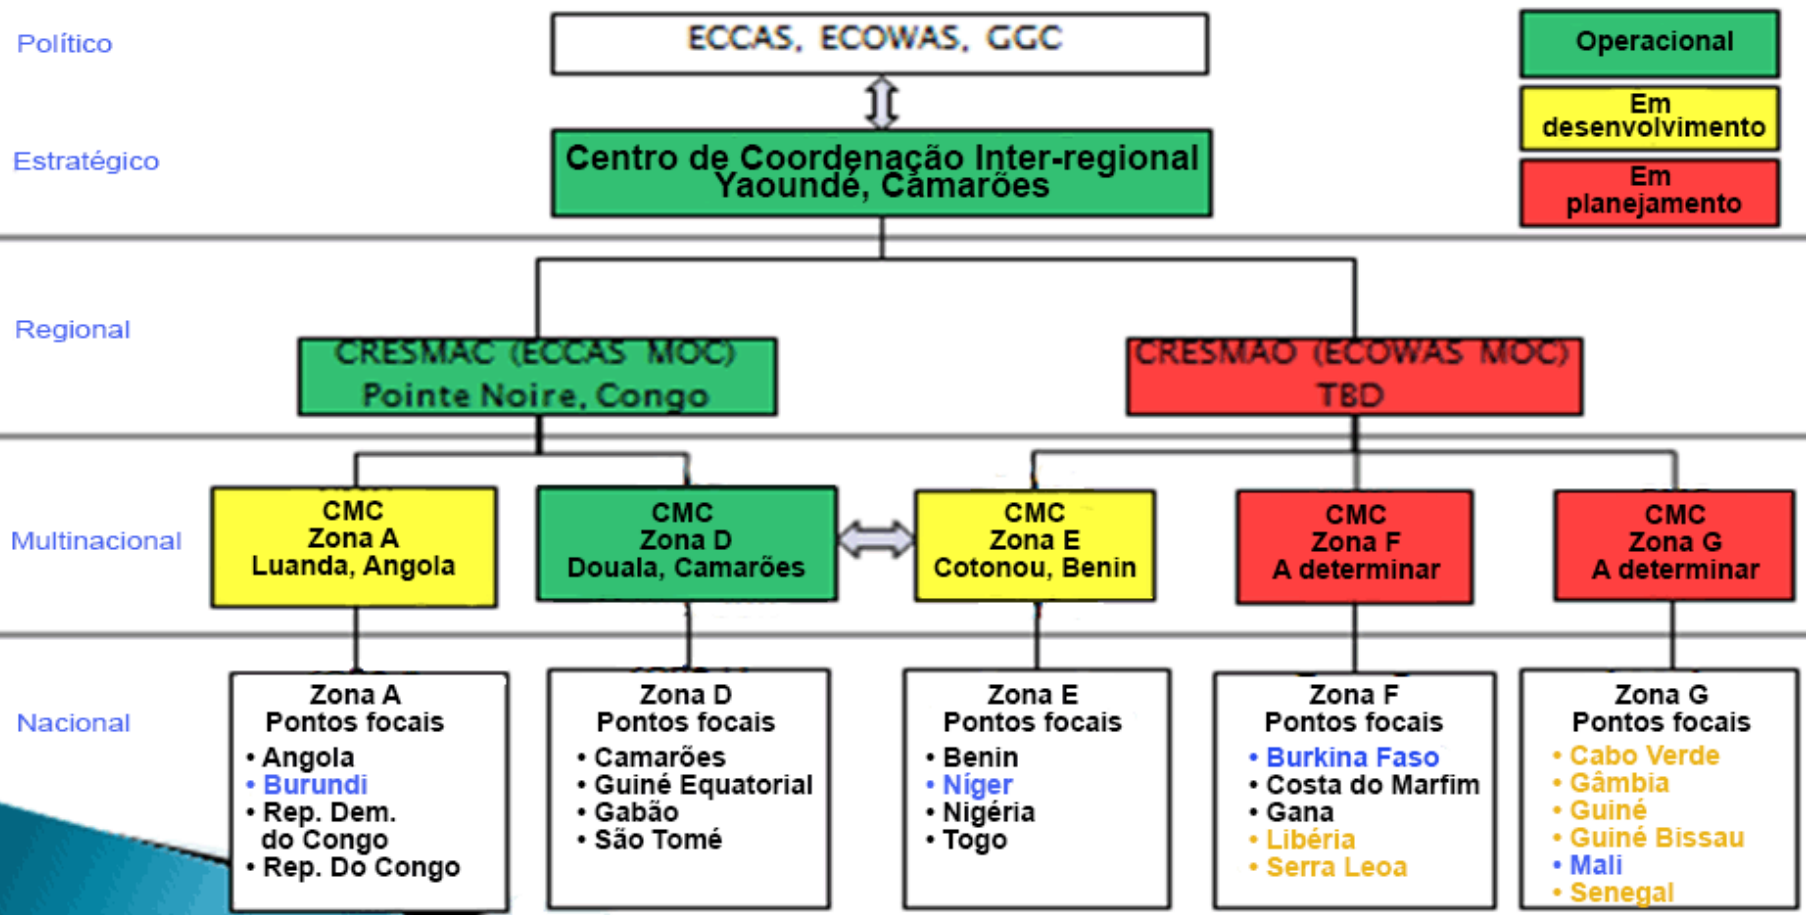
Político

ECCAS, ECOWAS, GGC

Operacional

Em desenvolvimento

Em planejamento

Estratégico

Centro de Coordenação Inter-regional Yaoundé, Camarões

Regional

CRESMAC (ECCAS MOC) Pointe Noire, Congo

CRESMAO (ECOWAS MOC) TBD

Multinacional

CMC Zona A Luanda, Angola

CMC Zona D Douala, Camarões

CMC Zona E Cotonou, Benin

CMC Zona F A determinar

CMC Zona G A determinar

Nacional

Zona A Pontos focais
• Angola
• Burundi
• Rep. Dem. do Congo
• Rep. Do Congo

Zona D Pontos focais
• Camarões
• Guiné Equatorial
• Gabão
• São Tomé

Zona E Pontos focais
• Benin
• Níger
• Nigéria
• Togo

Zona F Pontos focais
• Burkina Faso
• Costa do Marfim
• Gana
• Libéria
• Serra Leoa

Zona G Pontos focais
• Cabo Verde
• Gâmbia
• Guiné
• Guiné Bissau
• Mali
• Senegal